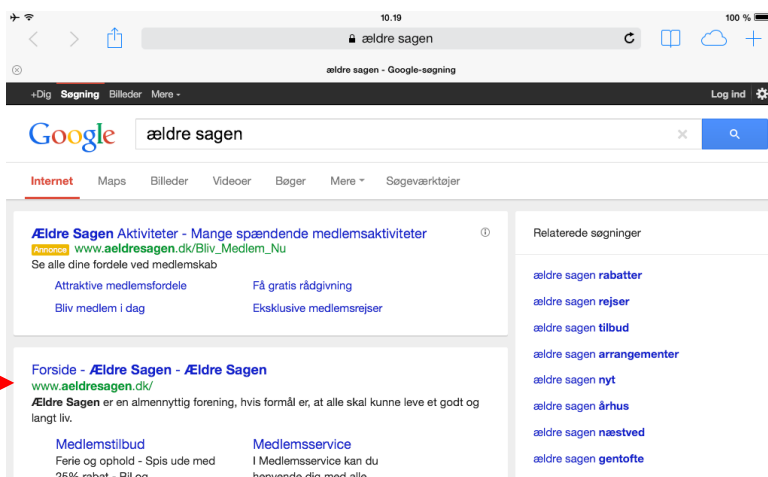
10.19
100 %

ældre sagen

ældre sagen - Google-søgning

+Dig Søgning Billeder Mere

Log ind

Google

ældre sagen

Internet Maps Billeder Videoer Bøger Mere Søgeværktøjer

Ældre Sagen Aktiviteter - Mange spændende medlemsaktiviteter
Annonce www.aeldresagen.dk/Bliv_Medlem_Nu
Se alle dine fordele ved medlemskab

Attraktive medlemsfordele
Få gratis rådgivning
Bliv medlem i dag
Eksklusive medlemsrejser

Forside - Ældre Sagen - Ældre Sagen
www.aeldresagen.dk/
Ældre Sagen er en almennyttig forening, hvis formål er, at alle skal kunne leve et godt og langt liv.

Medlemstilbud
Ferie og ophold - Spis ude med 25% rabat - Bil og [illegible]

Medlemsservice
I Medlemsservice kan du henvende dig med alle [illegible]

Relaterede søgninger
ældre sagen rabatter
ældre sagen rejser
ældre sagen tilbud
ældre sagen arrangementer
ældre sagen nyt
ældre sagen århus
ældre sagen næstved
ældre sagen gentofte